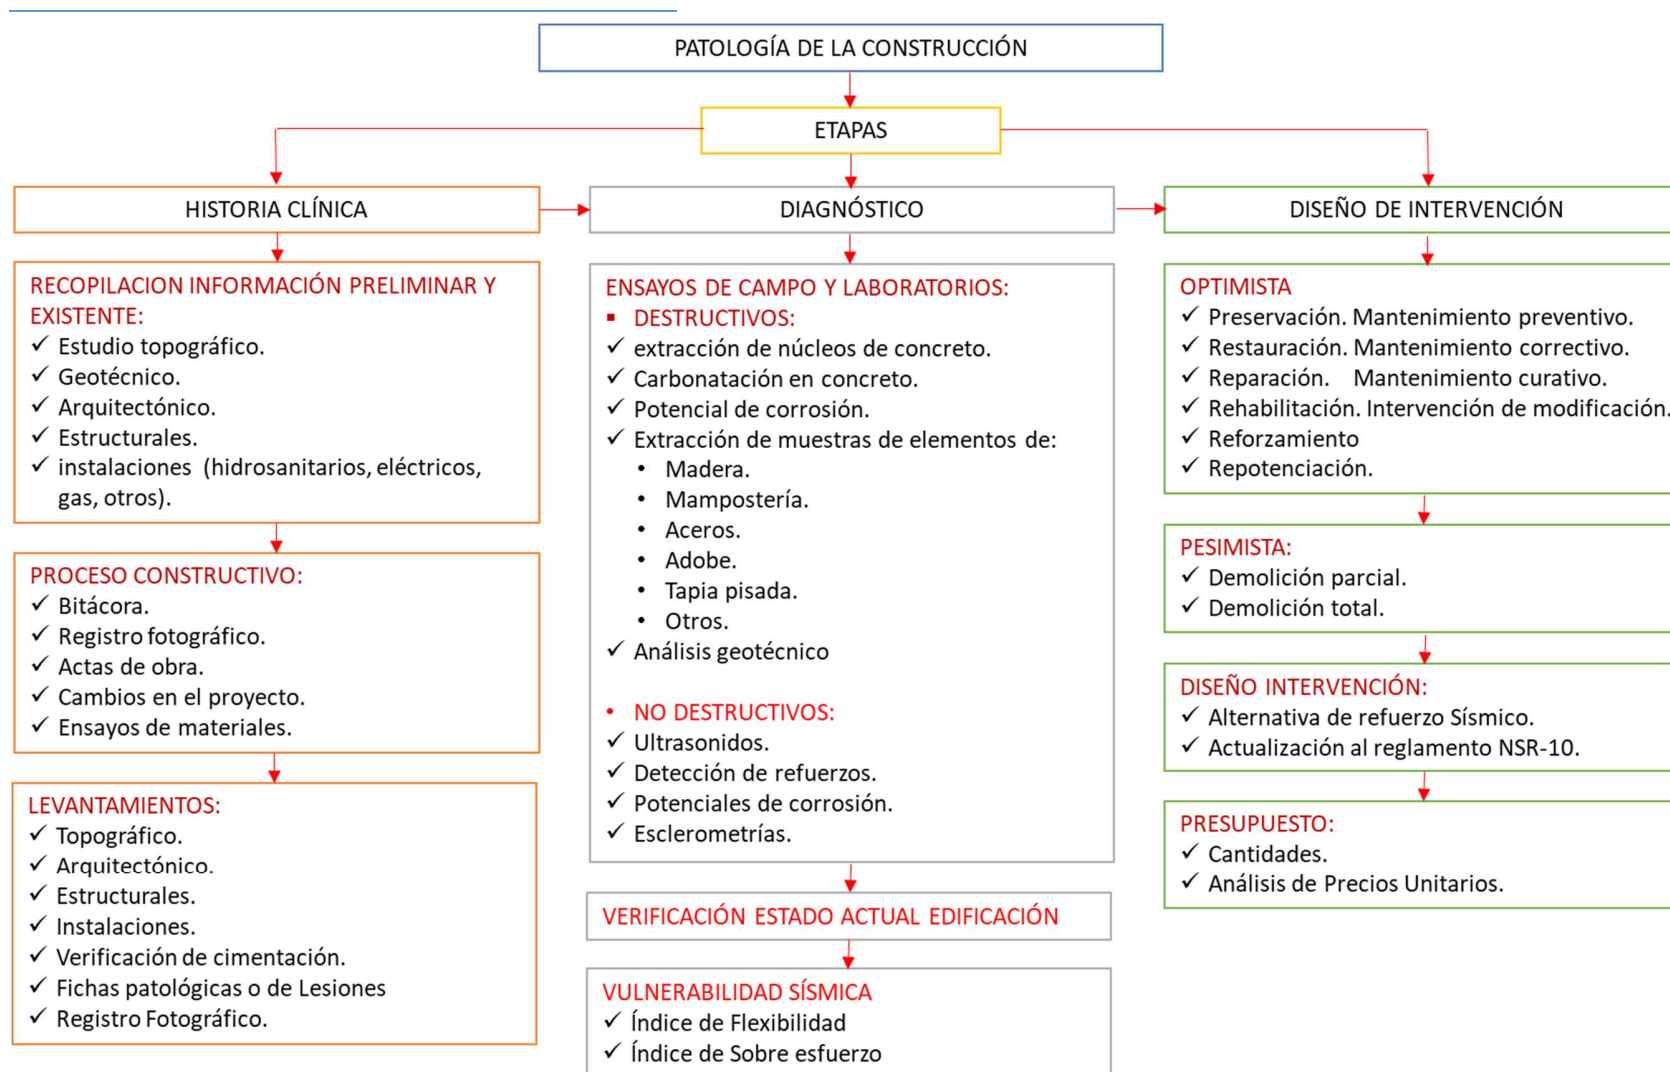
PATOLOGÍA DE LA CONSTRUCCIÓN

ETAPAS

HISTORIA CLÍNICA

RECOPILACION INFORMACIÓN PRELIMINAR Y EXISTENTE:
✓ Estudio topográfico.
✓ Geotécnico.
✓ Arquitectónico.
✓ Estructurales.
✓ instalaciones (hidrosanitarios, eléctricos, gas, otros).

PROCESO CONSTRUCTIVO:
✓ Bitácora.
✓ Registro fotográfico.
✓ Actas de obra.
✓ Cambios en el proyecto.
✓ Ensayos de materiales.

LEVANTAMIENTOS:
✓ Topográfico.
✓ Arquitectónico.
✓ Estructurales.
✓ Instalaciones.
✓ Verificación de cimentación.
✓ Fichas patológicas o de Lesiones
✓ Registro Fotográfico.

DIAGNÓSTICO

ENSAYOS DE CAMPO Y LABORATORIOS:
▪ DESTRUCTIVOS:
✓ extracción de núcleos de concreto.
✓ Carbonatación en concreto.
✓ Potencial de corrosión.
✓ Extracción de muestras de elementos de:
• Madera.
• Mampostería.
• Aceros.
• Adobe.
• Tapia pisada.
• Otros.
✓ Análisis geotécnico

• NO DESTRUCTIVOS:
✓ Ultrasonidos.
✓ Detección de refuerzos.
✓ Potenciales de corrosión.
✓ Esclerometrías.

VERIFICACIÓN ESTADO ACTUAL EDIFICACIÓN

VULNERABILIDAD SÍSMICA
✓ Índice de Flexibilidad
✓ Índice de Sobre esfuerzo

DISEÑO DE INTERVENCIÓN

OPTIMISTA
✓ Preservación. Mantenimiento preventivo.
✓ Restauración. Mantenimiento correctivo.
✓ Reparación. Mantenimiento curativo.
✓ Rehabilitación. Intervención de modificación.
✓ Reforzamiento
✓ Repotenciación.

PESIMISTA:
✓ Demolición parcial.
✓ Demolición total.

DISEÑO INTERVENCIÓN:
✓ Alternativa de refuerzo Sísmico.
✓ Actualización al reglamento NSR-10.

PRESUPUESTO:
✓ Cantidades.
✓ Análisis de Precios Unitarios.